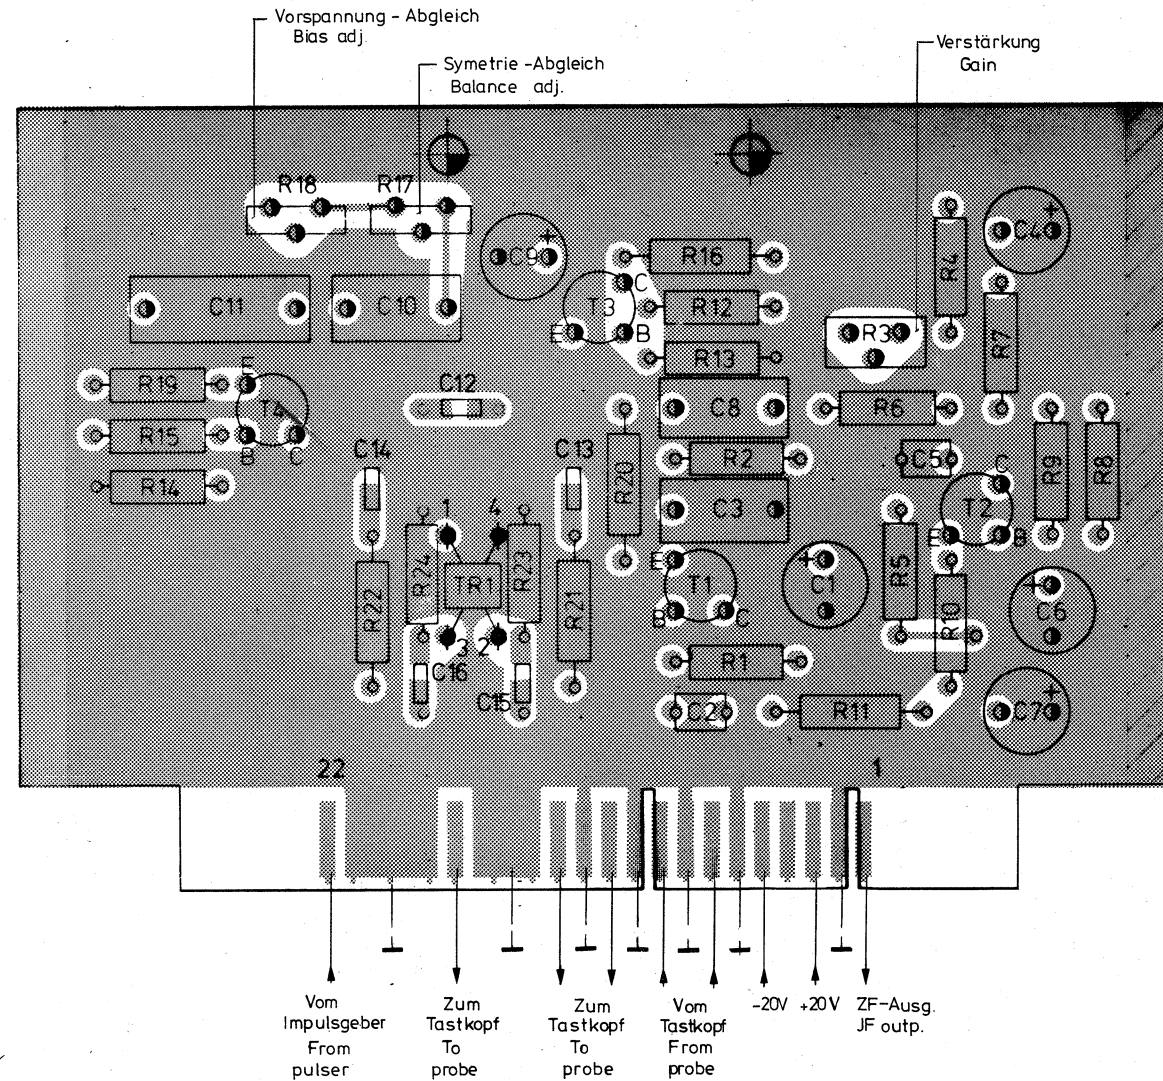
Vorspannung - Abgleich
Bias adj.

Symetrie -Abgleich
Balance adj.

Verstärkung
Gain

R18
R17
C9
R16
C4
C
T3
R12
R4
C11
C10
E
B
R3
R7
R13
E
R19
T4
C12
C8
R6
R15
B
C
R2
C5
C14
C13
C
R9
R8
R14
R20
C3
T2
1
4
E
B
R24
TR1
R23
E
R22
R21
T1
C1
R5
B
C
R10
C6
3
2
C16
R1
C15
C2
R11
C7
22
1

Vom Impulsgeber
From pulser

Zum Tastkopf
To probe

Zum Tastkopf
To probe

Vom Tastkopf
From probe

-20V
+20V

ZF-Ausg.
JF outp.